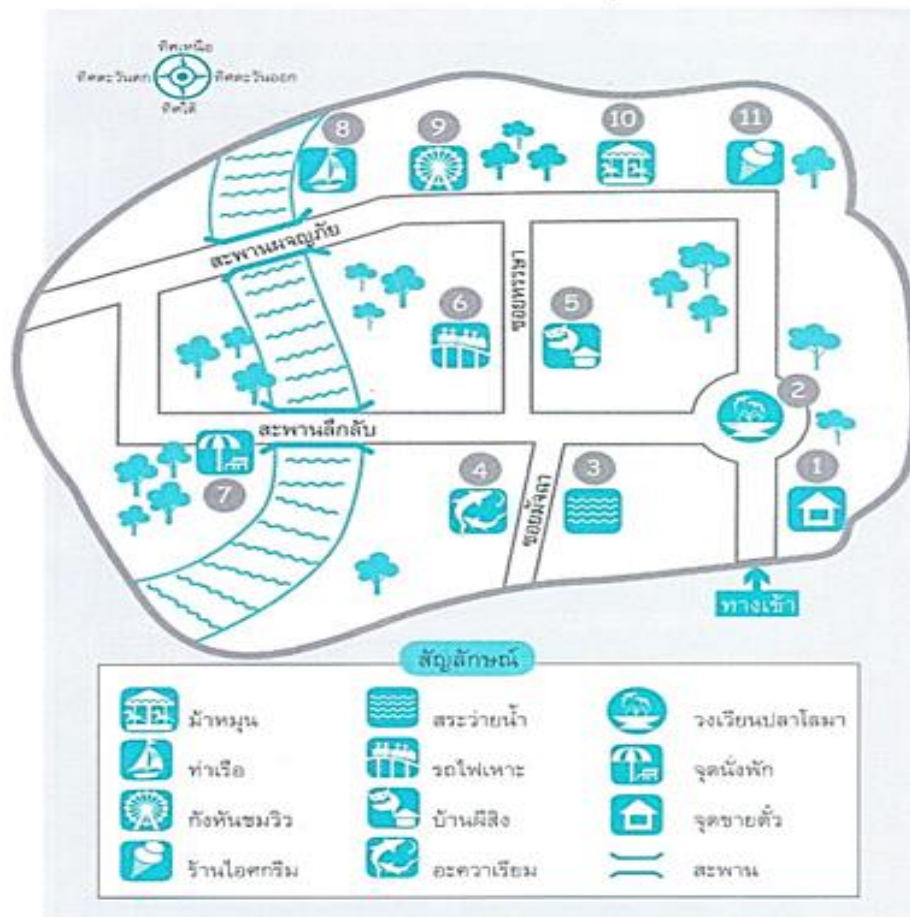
ทิศเหนือ
ทิศตะวันตก
ทิศตะวันออก
ทิศใต้

8
9
10
11

สะพานผจญภัย
ซอยพระมา
6
5
2
สะพานลึกลับ
7
4
3
1
ซอยมัจฉา
ทางเข้า

สัญลักษณ์

| | | |
|---|---|---|
| ม้าหมุน | สระว่ายน้ำ | วงเวียนปลาโลมา |
| ท่าเรือ | รถไฟเหาะ | จุดนั่งพัก |
| กังหันชมวิว | บ้านผีสิง | จุดขายตั๋ว |
| ร้านไอศกรีม | อะควาเรียม | สะพาน |